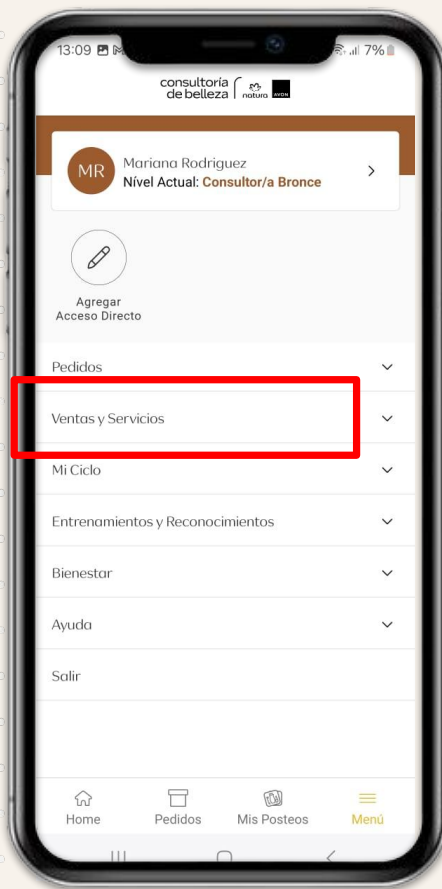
13:09 7%

consultoría de belleza natura AVON

MR Mariana Rodriguez
Nível Actual: Consultor/a Bronce

Agregar Acceso Directo

Pedidos

Ventas y Servicios

Mi Ciclo

Entrenamientos y Reconocimientos

Bienestar

Ayuda

Salir

Home Pedidos Mis Posteos Menú